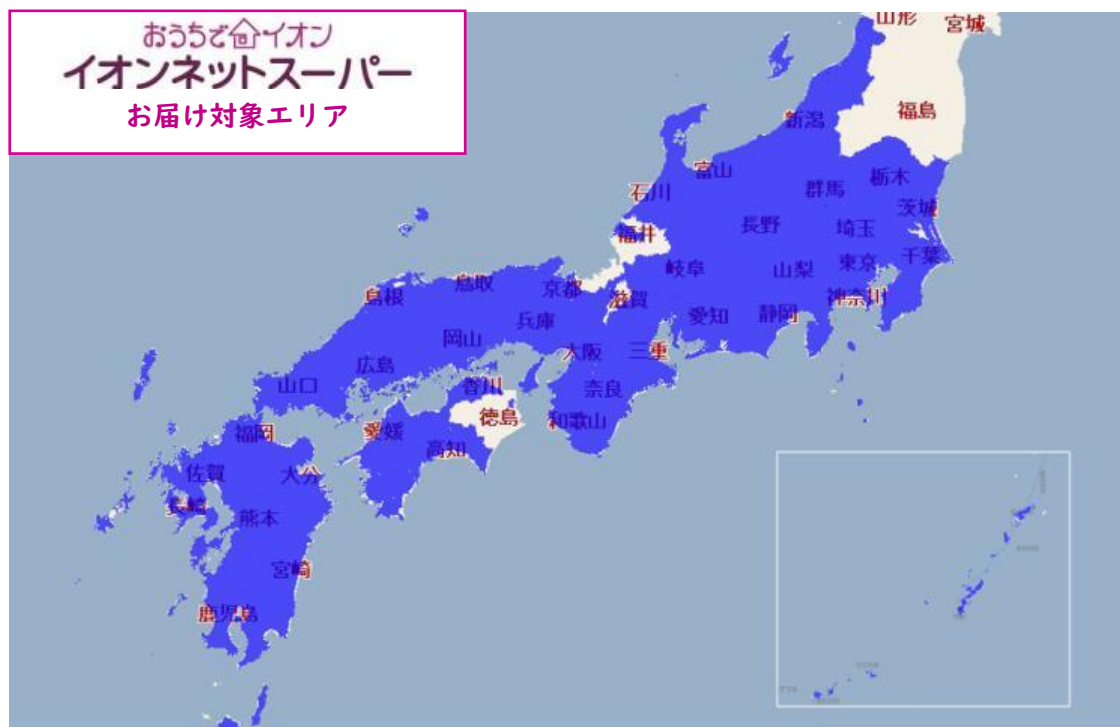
おうちでイオン
イオンネットスーパー
お届け対象エリア

山形
宮城
福島
新潟
富山
石川
群馬
栃木
茨城
福井
長野
埼玉
千葉
岐阜
山梨
東京
神奈川
島根
鳥取
京都
滋賀
愛知
静岡
岡山
兵庫
広島
大阪
三重
山口
香川
奈良
徳島
和歌山
福岡
愛媛
高知
佐賀
大分
長崎
熊本
宮崎
鹿児島